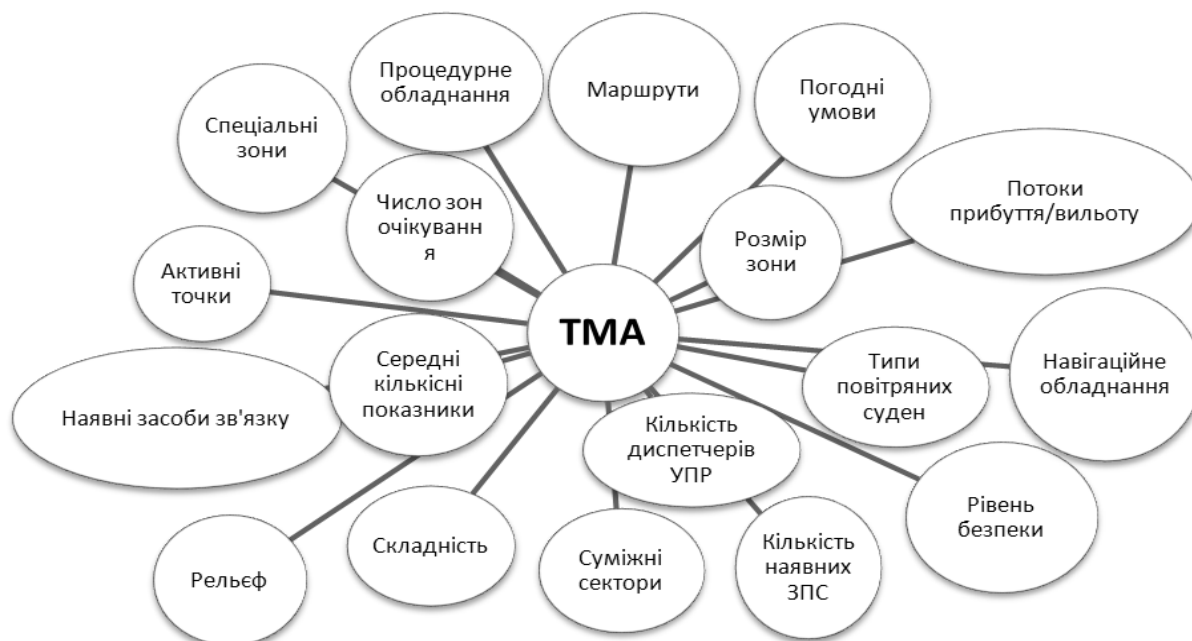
ТМА

Процедурне обладнання

Маршрути

Погодні умови

Спеціальні зони

Число зон очікуванн я

Потоки прибуття/вильоту

Розмір зони

Активні точки

Середні кількісні показники

Типи повітряних суден

Навігаційне обладнання

Наявні засоби зв'язку

Кількість диспетчерів УПР

Рівень безпеки

Рельєф

Складність

Суміжні сектори

Кількість наявних ЗПС